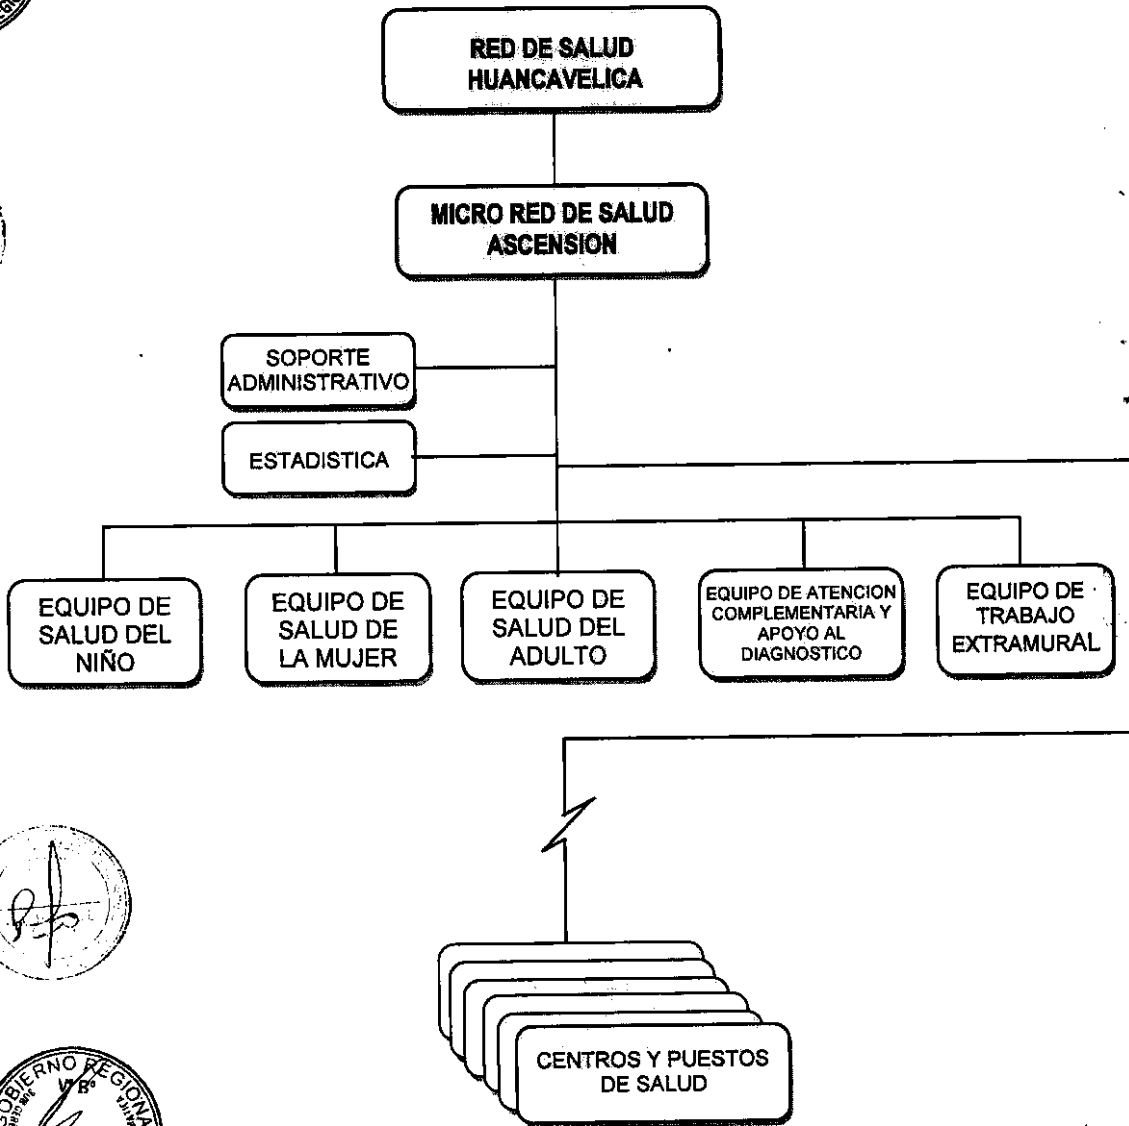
RED DE SALUD HUANCAVELICA

MICRO RED DE SALUD ASCENSION

SOPORTE ADMINISTRATIVO

ESTADISTICA

EQUIPO DE SALUD DEL NIÑO

EQUIPO DE SALUD DE LA MUJER

EQUIPO DE SALUD DEL ADULTO

EQUIPO DE ATENCION COMPLEMENTARIA Y APOYO AL DIAGNOSTICO

EQUIPO DE TRABAJO EXTRAMURAL

CENTROS Y PUESTOS DE SALUD

GOBIERNO REGIONAL
V° B°